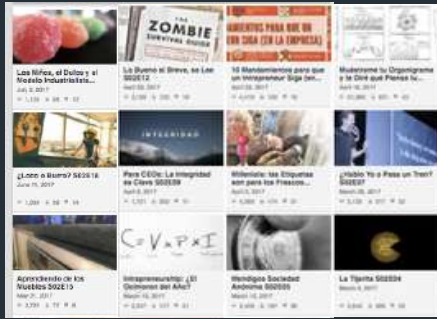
Los Niños, el Dulce y el Modelo Industrialista
Jun 2, 2017

ZOMBIE SURVIVAL GUIDE
Lo Bueno si Breve, se Lee S02E22
April 28, 2017

MANDAMIENTOS PARA QUE UN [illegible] SIGA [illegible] EN LA EMPRESA
10 Mandamientos para que un Intrapreneur Siga las...
April 20, 2017

Muéstrame tu Organigrama y te Diré qué Piensas tu...
April 18, 2017

¿León o Burro? S02E18
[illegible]

INTEGRIDAD
Para CEOs: La Integridad es Clave S02E09
April 6, 2017

Millenials: las Etiquetas son para los Frascos...
April 4, 2017

¿Hablo Yo o Pasa un Tren? S02E07
March 28, 2017

Aprendiendo de los Muebles S02E15
Mar 21, 2017

C = V A P X I
Intrapreneurship: ¿El Unicornio del Año?
March 17, 2017

Bendigas Sociedad Anónima S02E05
March 15, 2017

La Tijerita S02E04
March 9, 2017